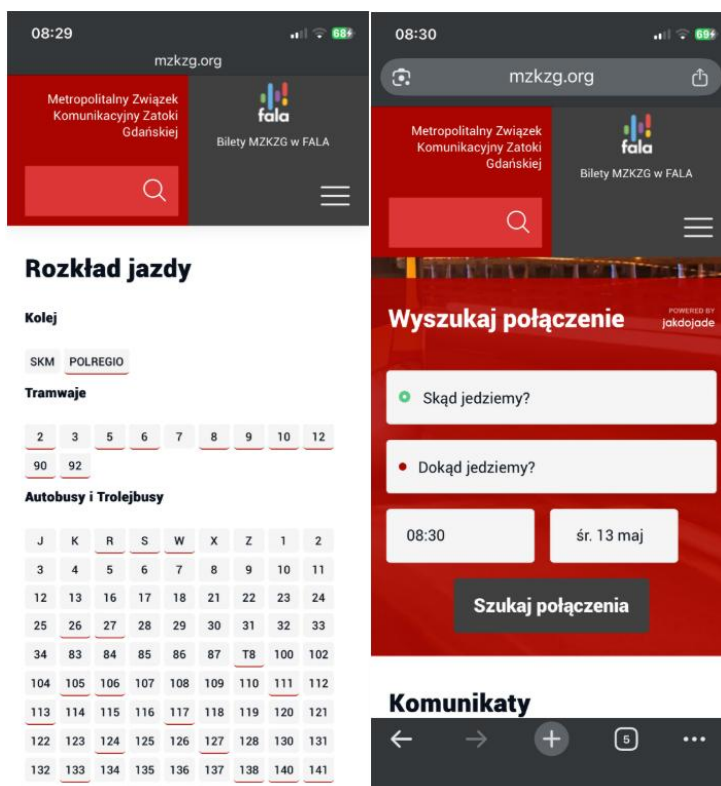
08:29
68
mzkzg.org

Metropolitalny Związek Komunikacyjny Zatoki Gdańskiej

fala
Bilety MZKZG w FALA

Rozkład jazdy

Kolej

SKM POLREGIO

Tramwaje

2 3 5 6 7 8 9 10 12
90 92

Autobusy i Trolejbusy

| J | K | R | S | W | X | Z | 1 | 2 |
|---|---|---|---|---|---|---|---|---|
| 3 | 4 | 5 | 6 | 7 | 8 | 9 | 10 | 11 |
| 12 | 13 | 16 | 17 | 18 | 21 | 22 | 23 | 24 |
| 25 | 26 | 27 | 28 | 29 | 30 | 31 | 32 | 33 |
| 34 | 83 | 84 | 85 | 86 | 87 | T8 | 100 | 102 |
| 104 | 105 | 106 | 107 | 108 | 109 | 110 | 111 | 112 |
| 113 | 114 | 115 | 116 | 117 | 118 | 119 | 120 | 121 |
| 122 | 123 | 124 | 125 | 126 | 127 | 128 | 130 | 131 |
| 132 | 133 | 134 | 135 | 136 | 137 | 138 | 140 | 141 |

08:30
69
mzkzg.org

Metropolitalny Związek Komunikacyjny Zatoki Gdańskiej

fala
Bilety MZKZG w FALA

Wyszukaj połączenie
POWERED BY jakdojade

Skąd jedziemy?

Dokąd jedziemy?

08:30
śr. 13 maj

Szukaj połączenia

Komunikaty

5